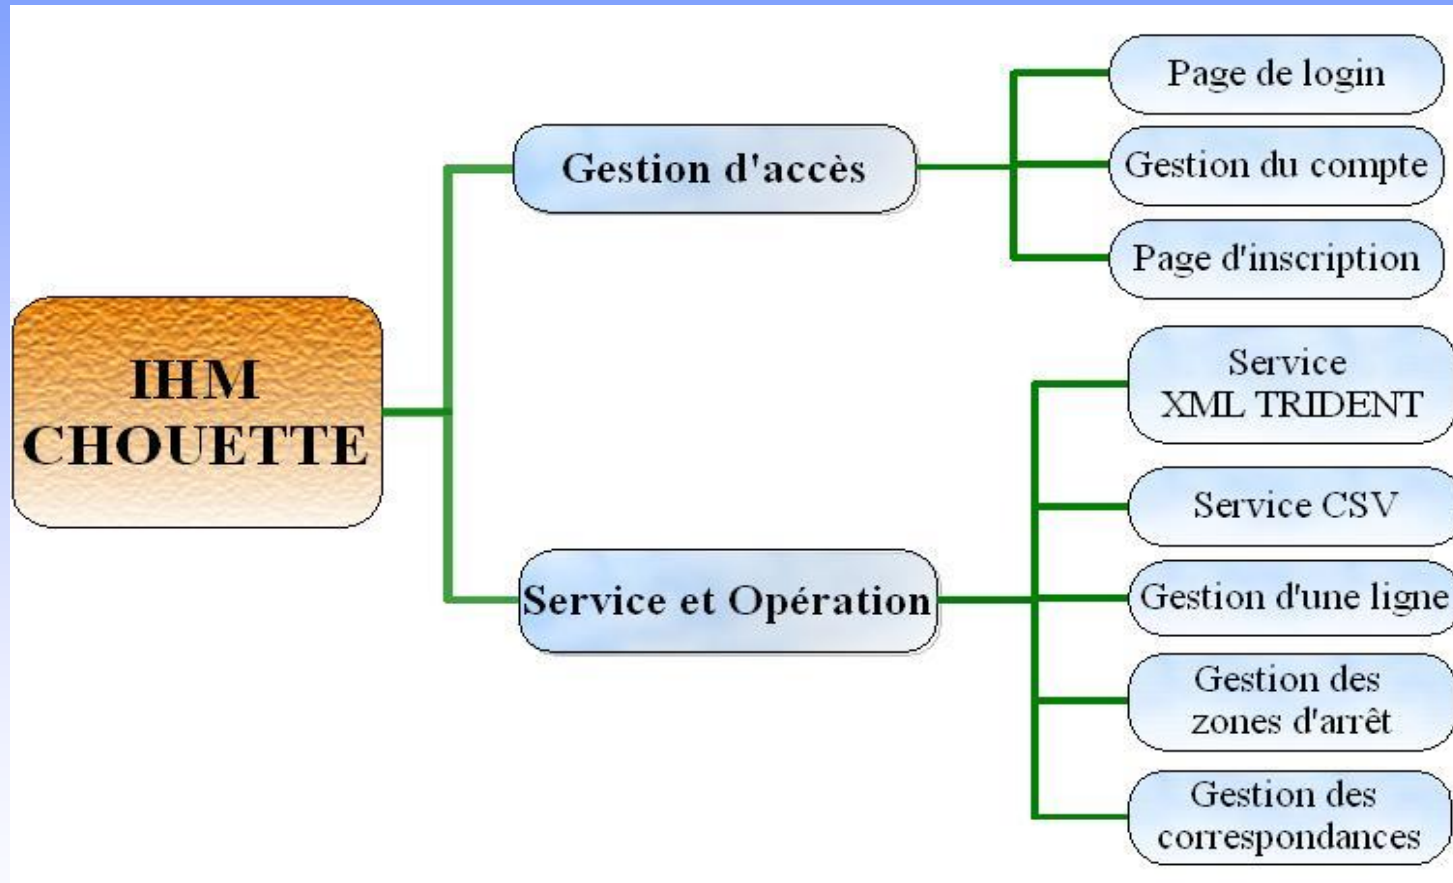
IHM CHOUETTE

Gestion d'accès

Page de login

Gestion du compte

Page d'inscription

Service et Opération

Service XML TRIDENT

Service CSV

Gestion d'une ligne

Gestion des zones d'arrêt

Gestion des correspondances